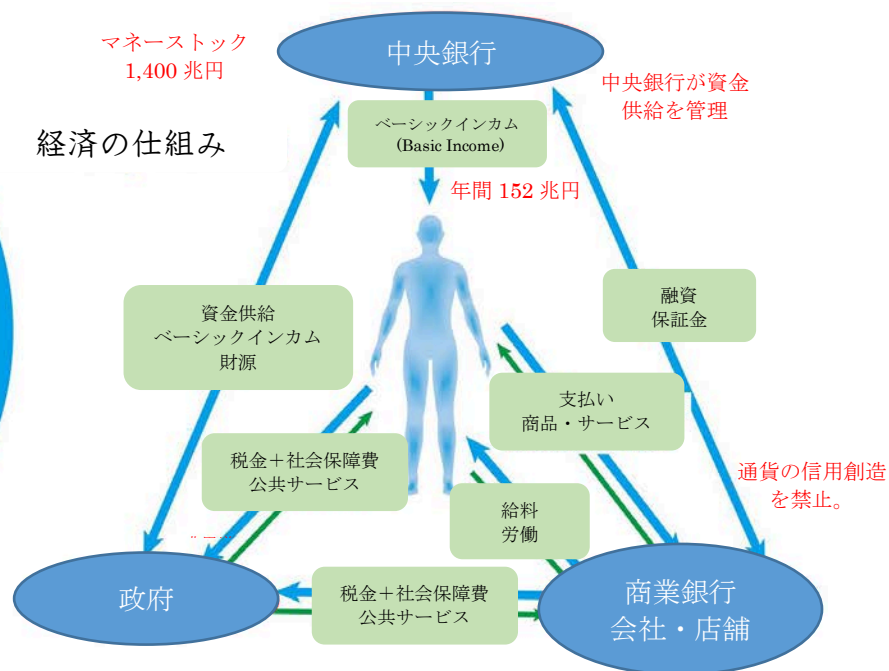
マネーストック
1,400 兆円

中央銀行

経済の仕組み

中央銀行が資金
供給を管理

ベーシックインカム
(Basic Income)

年間 152 兆円

資金供給
ベーシックインカム
財源

融資
保証金

支払い
商品・サービス

税金＋社会保障費
公共サービス

通貨の信用創造
を禁止。

給料
労働

政府

税金＋社会保障費
公共サービス

商業銀行
会社・店舗